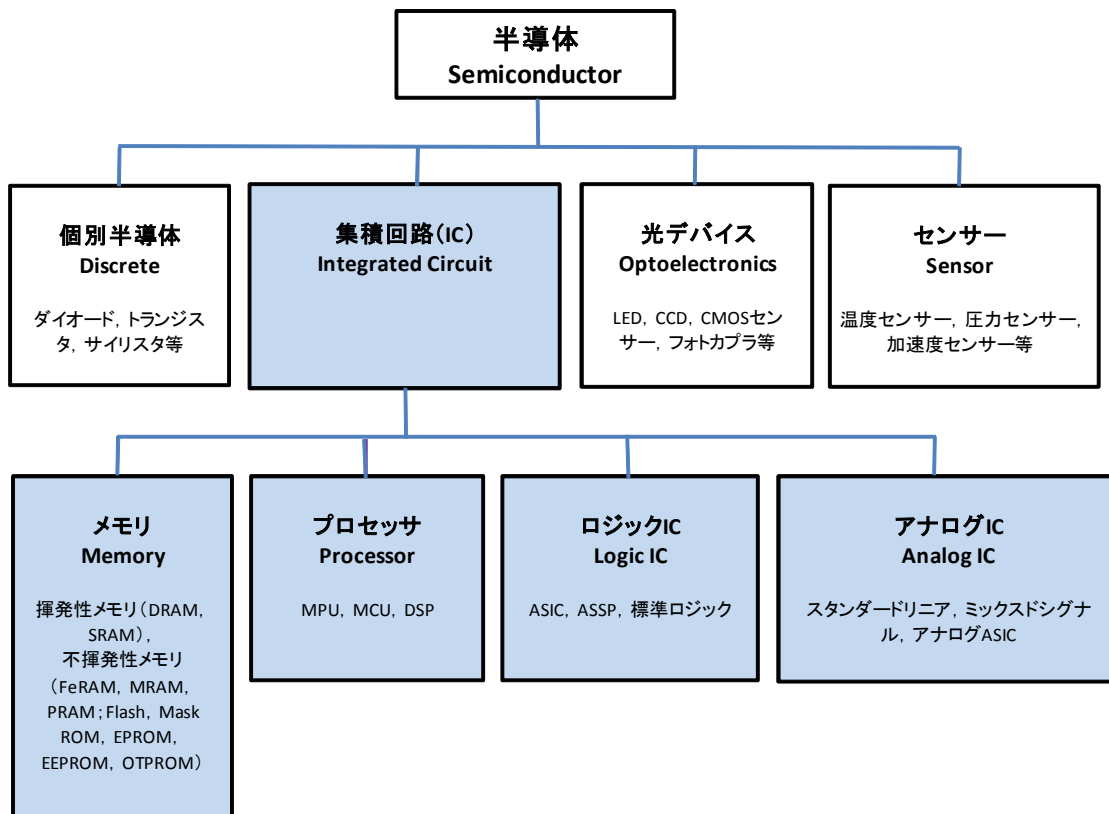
半導体
Semiconductor

個別半導体
Discrete

ダイオード，トランジスタ，サイリスタ等

集積回路（IC）
Integrated Circuit

光デバイス
Optoelectronics

LED，CCD，CMOSセンサー，フォトカプラ等

センサー
Sensor

温度センサー，圧力センサー，加速度センサー等

メモリ
Memory

揮発性メモリ（DRAM，SRAM），
不揮発性メモリ（FeRAM，MRAM，PRAM；Flash，Mask ROM，EPROM，EEPROM，OTPROM）

プロセッサ
Processor

MPU，MCU，DSP

ロジックIC
Logic IC

ASIC，ASSP，標準ロジック

アナログIC
Analog IC

スタンダードリニア，ミックスドシグナル，アナログASIC